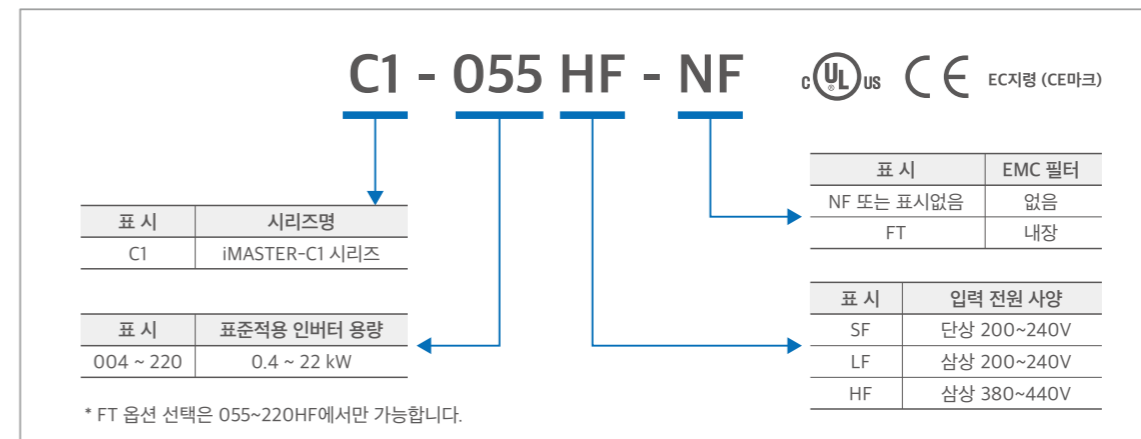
C1 - 055 HF - NF

c UL us CE EC지령 (CE마크)

| 표 시 | EMC 필터 |
|---|---|
| NF 또는 표시없음 | 없음 |
| FT | 내장 |

| 표 시 | 시리즈명 |
|---|---|
| C1 | iMASTER-C1 시리즈 |

| 표 시 | 입력 전원 사양 |
|---|---|
| SF | 단상 200~240V |
| LF | 삼상 200~240V |
| HF | 삼상 380~440V |

| 표 시 | 표준적용 인버터 용량 |
|---|---|
| 004 ~ 220 | 0.4 ~ 22 kW |

* FT 옵션 선택은 055~220HF에서만 가능합니다.